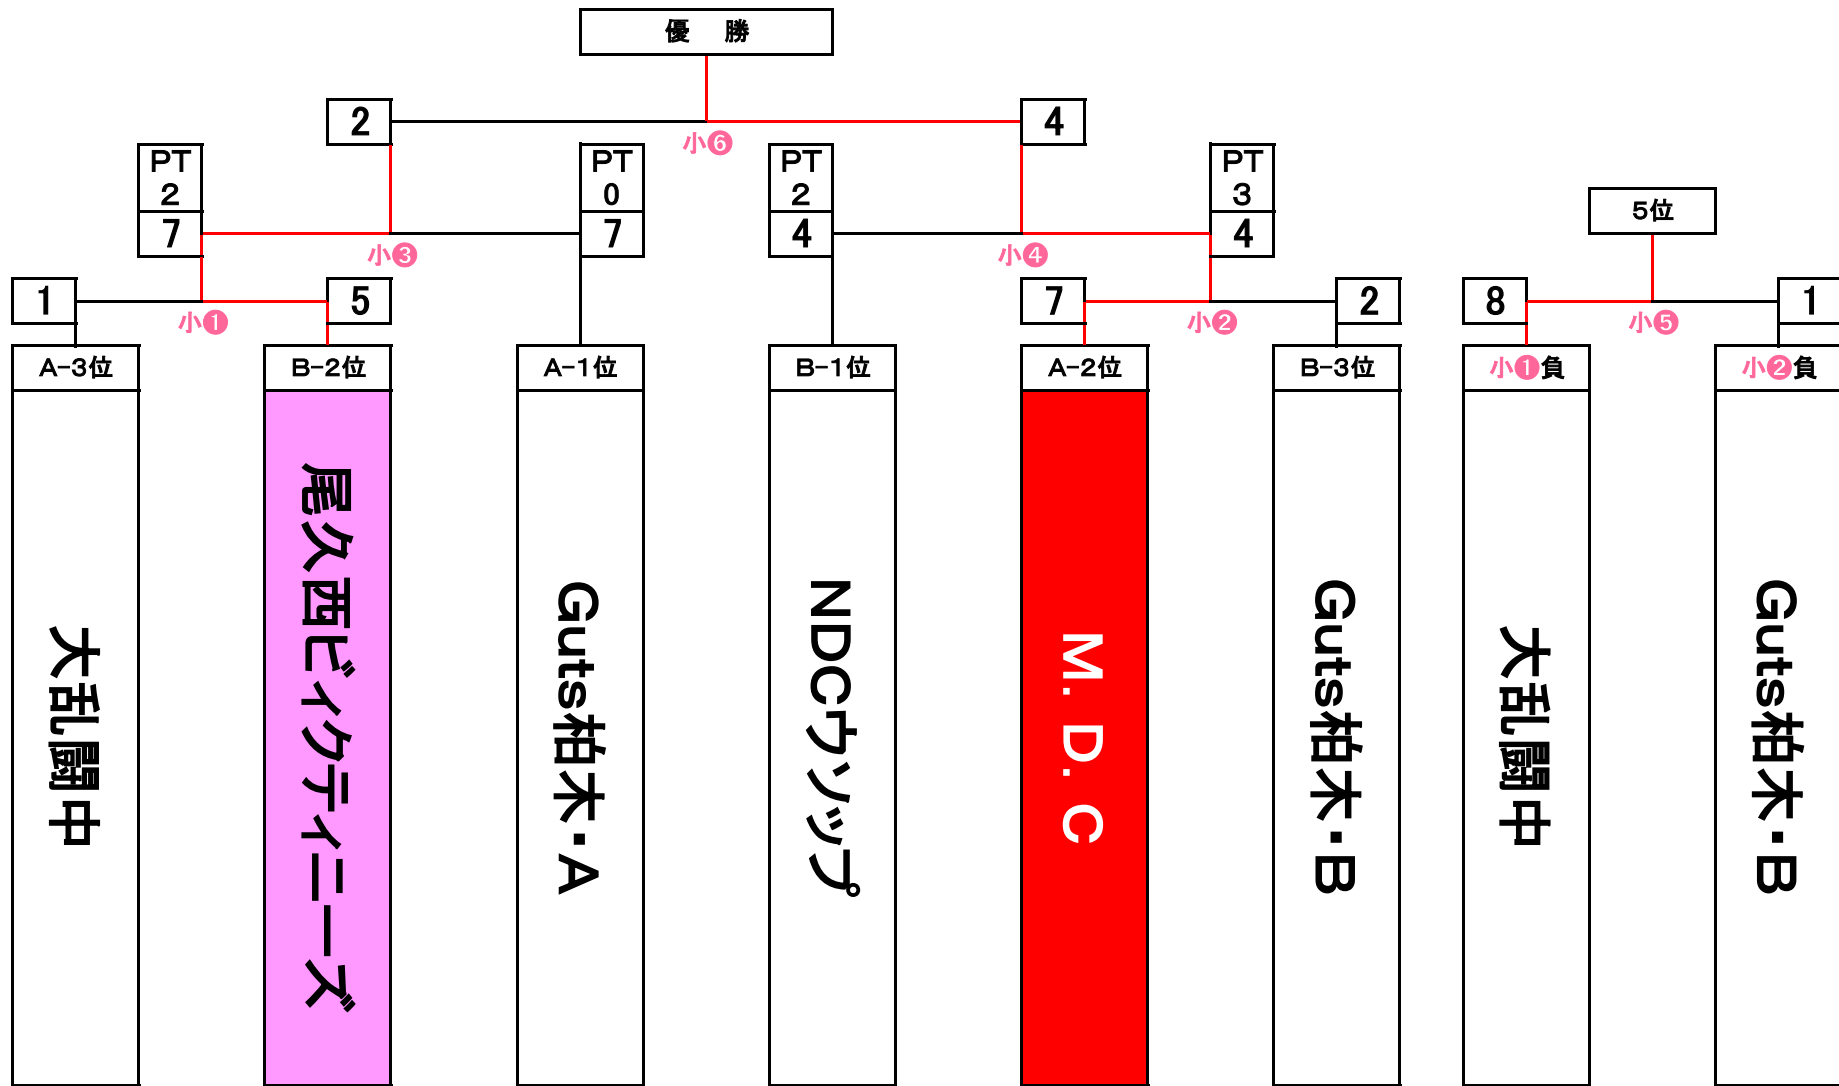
優　勝

2

小⑥

4

PT
2
7

小③

PT
0
7

PT
2
4

小④

PT
3
4

5位

1

小❶

5

7

小❷

2

8

小❺

1

A−3位
大乱闘中

B−2位
尾久西ビィクティィニーズ

A−1位
Guts柏木・A

B−1位
NDCウンップ

A−2位
M. D. C

B−3位
Guts柏木・B

小❶負
大乱闘中

小❷負
Guts柏木・B